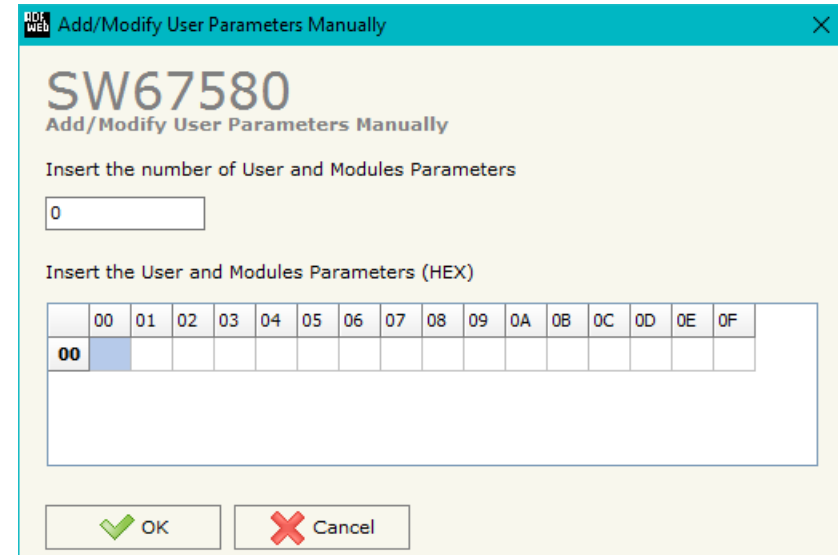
Add/Modify User Parameters Manually

SW67580
Add/Modify User Parameters Manually

Insert the number of User and Modules Parameters

0

Insert the User and Modules Parameters (HEX)

| | 00 | 01 | 02 | 03 | 04 | 05 | 06 | 07 | 08 | 09 | 0A | 0B | 0C | 0D | 0E | 0F |
|---|---|---|---|---|---|---|---|---|---|---|---|---|---|---|---|---|
| 00 | | | | | | | | | | | | | | | | |

OK
Cancel